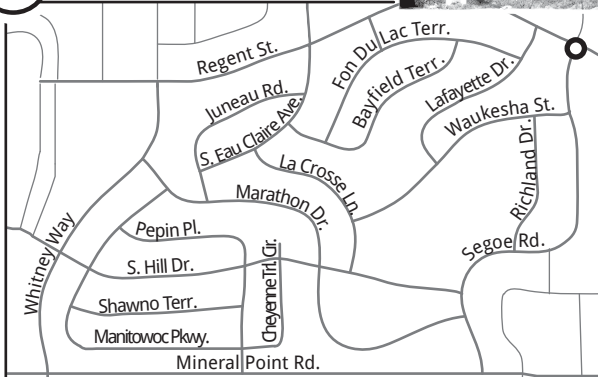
Regent St.
Fon Du Lac Terr.
Juneau Rd.
Bayfield Terr.
Lafayette Dr.
S. Eau Claire Ave.
Waukesha St.
La Crosse Ln.
Marathon Dr.
Richland Dr.
Pepin Pl.
Segoe Rd.
Whitney Way
S. Hill Dr.
Shawno Terr.
Cheyenne Trl. Cr.
Manitowoc Pkwy.
Mineral Point Rd.